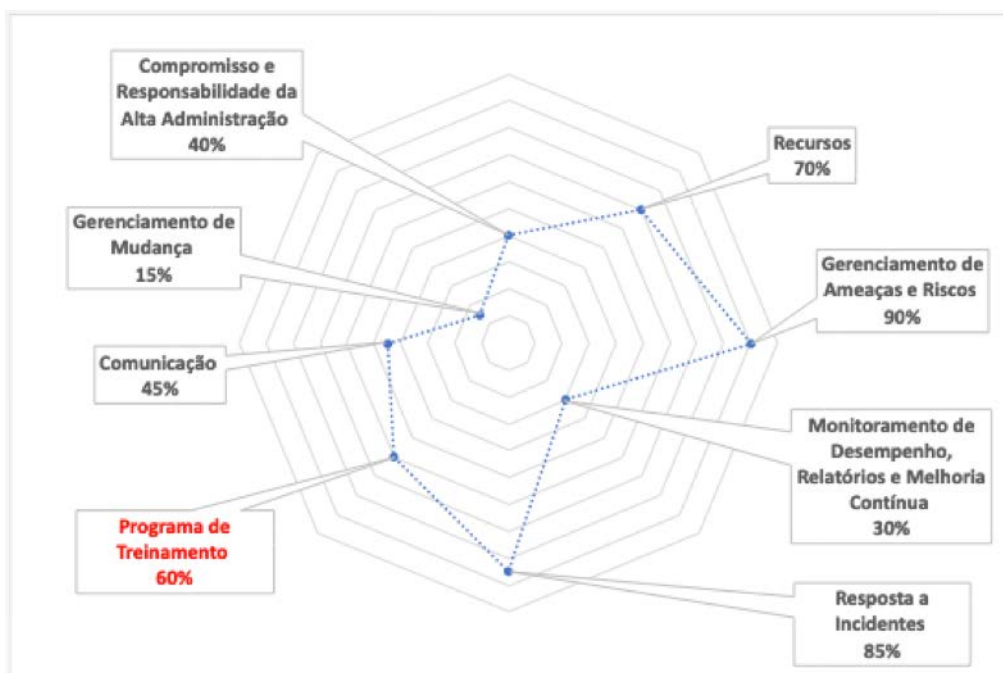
Compromisso e Responsabilidade da Alta Administração
40%

Recursos
70%

Gerenciamento de Mudança
15%

Gerenciamento de Ameaças e Riscos
90%

Comunicação
45%

Monitoramento de Desempenho, Relatórios e Melhoria Contínua
30%

Programa de Treinamento
60%

Resposta a Incidentes
85%